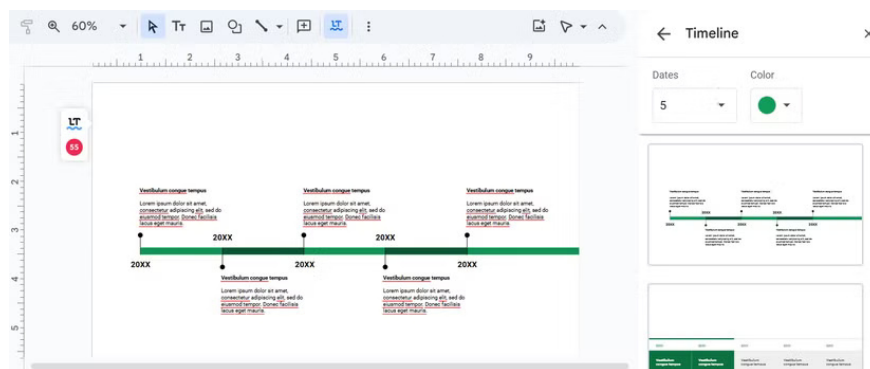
60%

1 2 3 4 5 6 7 8 9

1 2 3 4 5

55

Vestibulum congue tempus

Lorem ipsum dolor sit amet, consectetur adipiscing elit, sed do eiusmod tempor. Donec facilisis lacus eget mauris.

Vestibulum congue tempus

Lorem ipsum dolor sit amet, consectetur adipiscing elit, sed do eiusmod tempor. Donec facilisis lacus eget mauris.

Vestibulum congue tempus

Lorem ipsum dolor sit amet, consectetur adipiscing elit, sed do eiusmod tempor. Donec facilisis lacus eget mauris.

20XX

20XX

20XX

20XX

20XX

Vestibulum congue tempus

Lorem ipsum dolor sit amet, consectetur adipiscing elit, sed do eiusmod tempor. Donec facilisis lacus eget mauris.

Vestibulum congue tempus

Lorem ipsum dolor sit amet, consectetur adipiscing elit, sed do eiusmod tempor. Donec facilisis lacus eget mauris.

Timeline

Dates

5

Color